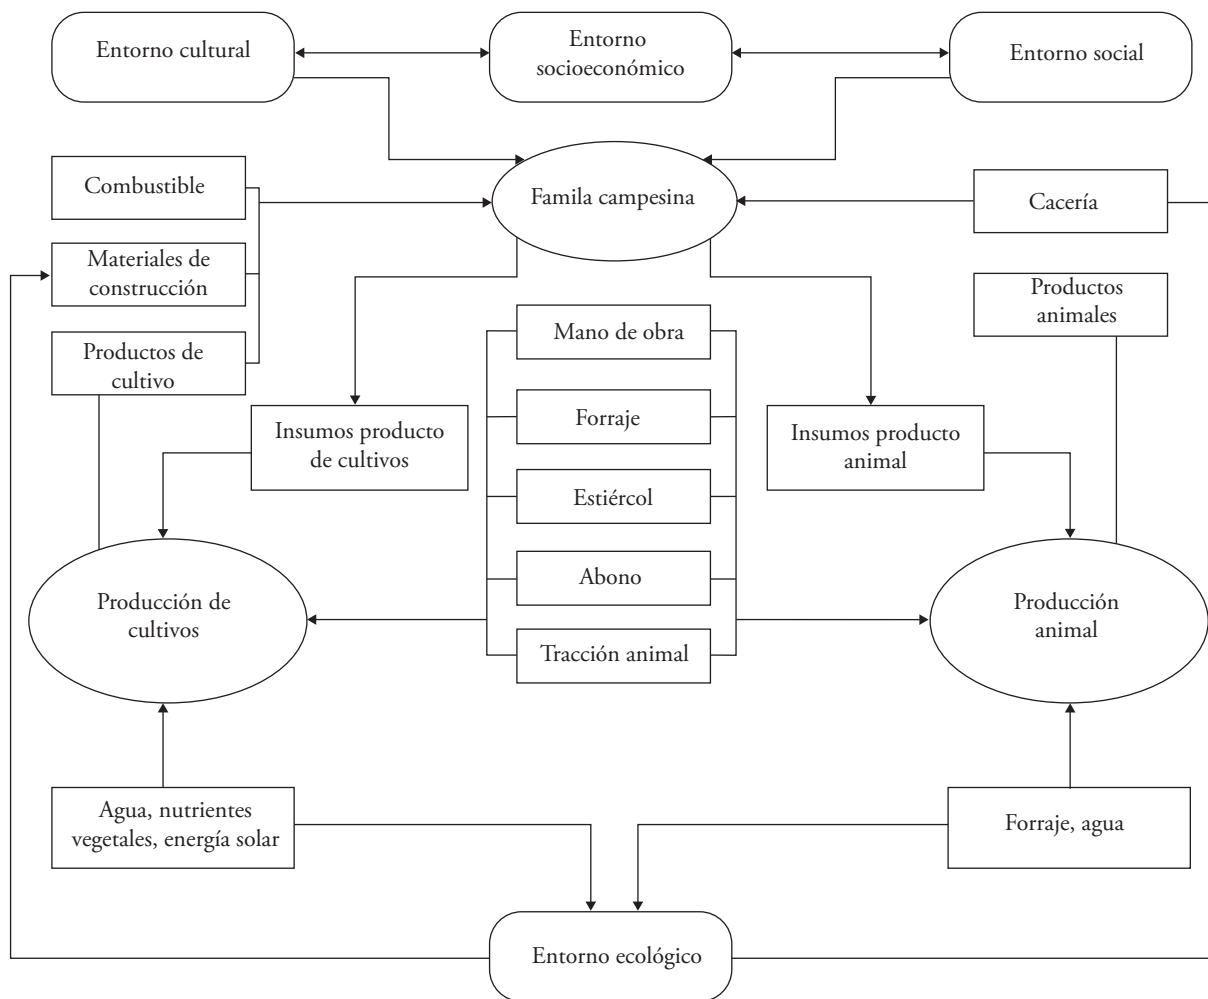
Entorno cultural

Entorno socioeconómico

Entorno social

Combustible

Famila campesina

Cacería

Materiales de construcción

Productos de cultivo

Productos animales

Mano de obra

Forraje

Estiércol

Abono

Tracción animal

Insumos producto de cultivos

Insumos producto animal

Producción de cultivos

Producción animal

Agua, nutrientes vegetales, energía solar

Forraje, agua

Entorno ecológico